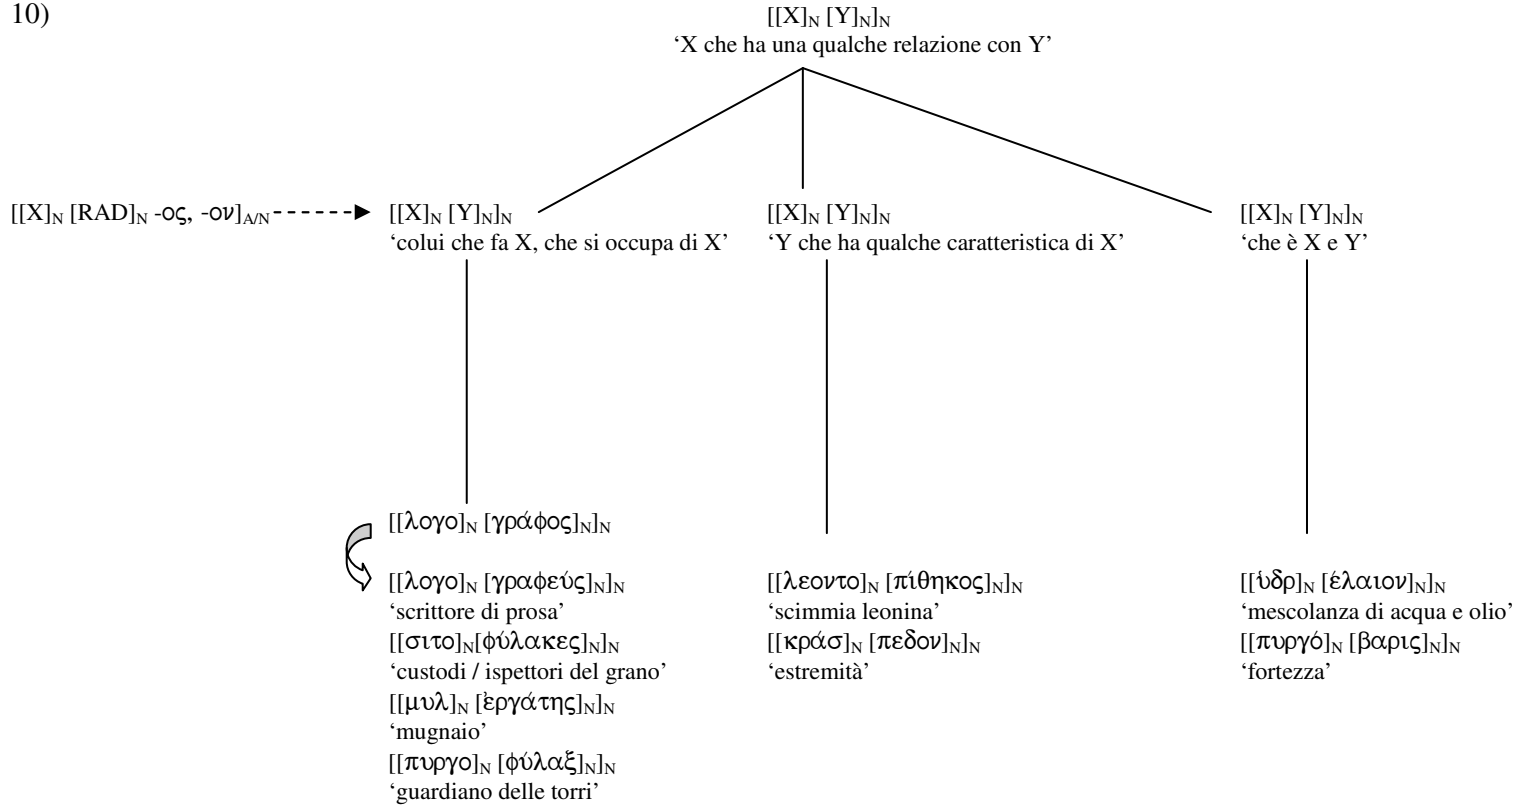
10)

$[[X]_N [Y]_N]_N$
‘X che ha una qualche relazione con Y’

$[[X]_N [RAD]_N$ -ος, -ον$]_{A/N}$

$[[X]_N [Y]_N]_N$
‘colui che fa X, che si occupa di X’

$[[X]_N [Y]_N]_N$
‘Y che ha qualche caratteristica di X’

$[[X]_N [Y]_N]_N$
‘che è X e Y’

[[λογο]$_N$ [γράφος]$_N$]$_N$

[[λογο]$_N$ [γραφεύς]$_N$]$_N$
‘scrittore di prosa’
[[σιτο]$_N$[φύλακες]$_N$]$_N$
‘custodi / ispettori del grano’
[[μυλ]$_N$ [ἐργάτης]$_N$]$_N$
‘mugnaio’
[[πυργο]$_N$ [φύλαξ]$_N$]$_N$
‘guardiano delle torri’

[[λεοντο]$_N$ [πίθηκος]$_N$]$_N$
‘scimmia leonina’
[[κράσ]$_N$ [πεδον]$_N$]$_N$
‘estremità’

[[ὑδρ]$_N$ [έλαιον]$_N$]$_N$
‘mescolanza di acqua e olio’
[[πυργό]$_N$ [βαρις]$_N$]$_N$
‘fortezza’